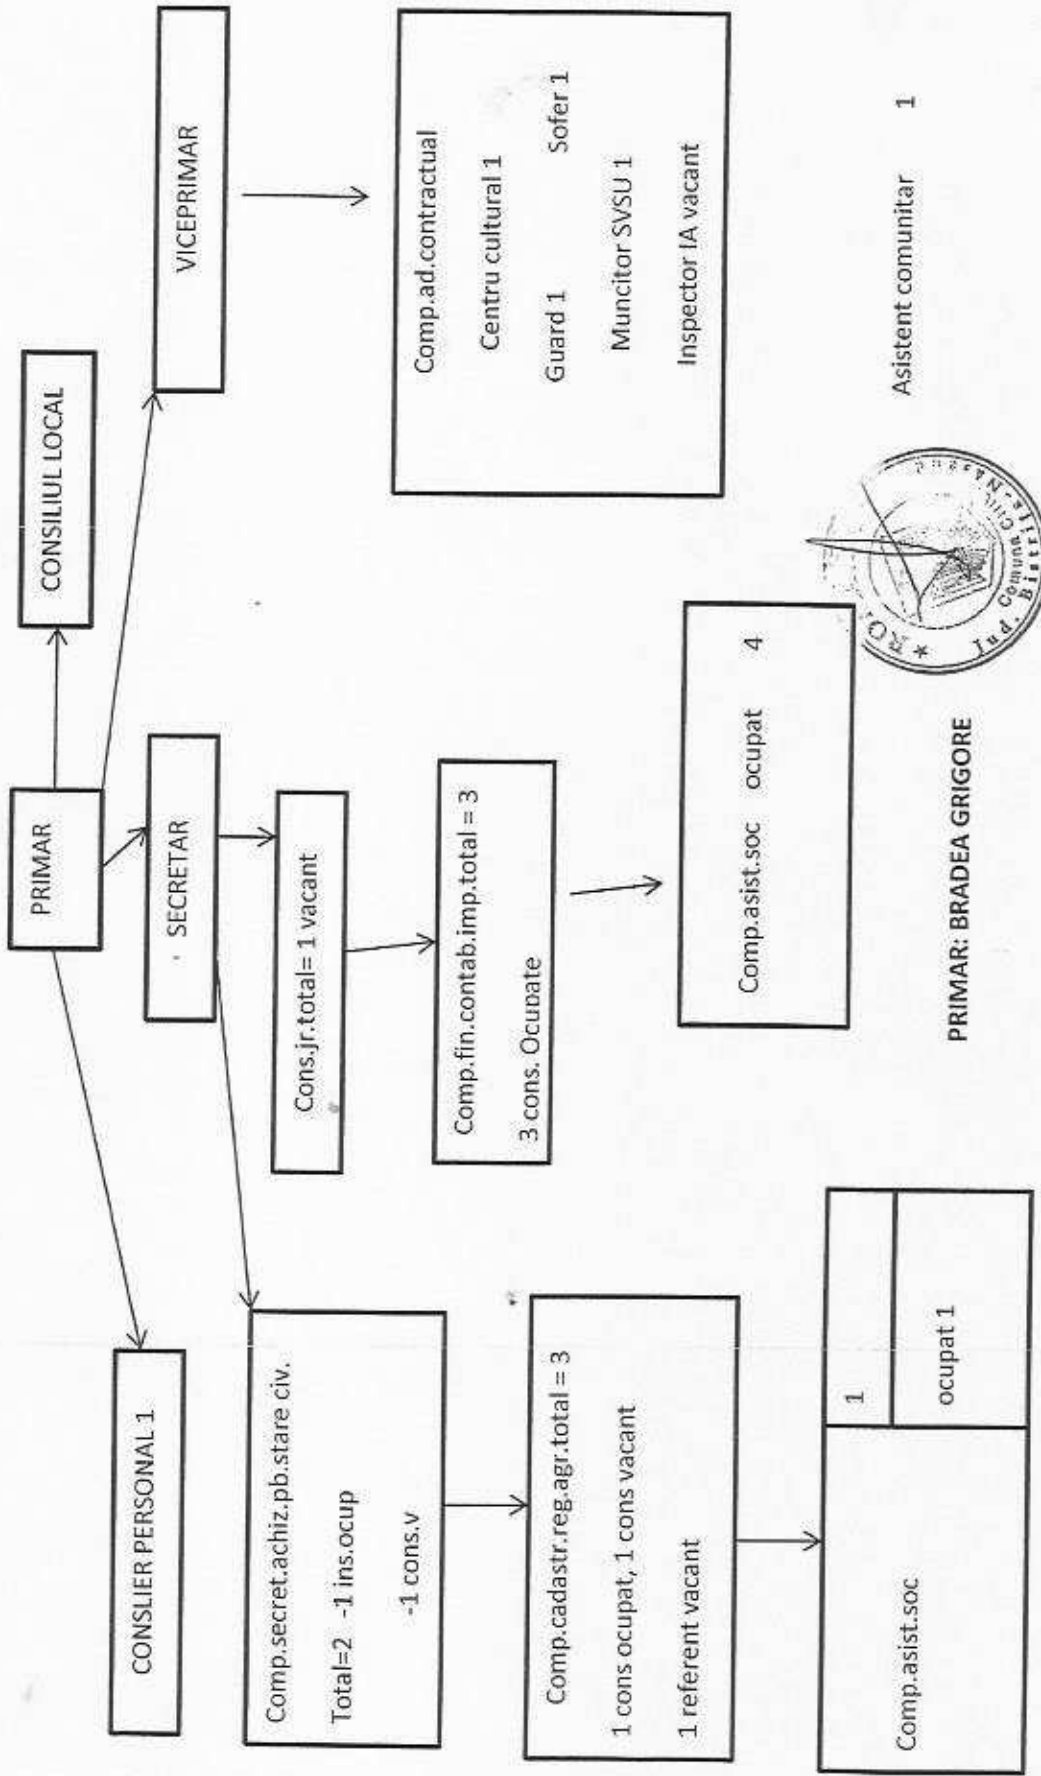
CONSILIUL LOCAL

VICEPRIMAR

PRIMAR

SECRETAR

CONSLIER PERSONAL 1

Comp.ad.contractual
Centru cultural 1
Guard 1 Sofer 1
Muncitor SVSU 1
Inspector IA vacant

Cons.jr.total= 1 vacant

Comp.fin.contab.imp.total = 3
3 cons. Ocupate

Comp.asist.soc ocupat 4

Asistent comunitar 1

Comp.secret.achiz.pb.stare civ.
Total=2 -1 ins.ocup
-1 cons.v

Comp.cadastr.reg.agr.total = 3
1 cons ocupat, 1 cons vacant
1 referent vacant

Comp.asist.soc
1
ocupat 1

RO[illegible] Comuna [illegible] Jud. Bistrita-Nasaud

PRIMAR: BRADEA GRIGORE